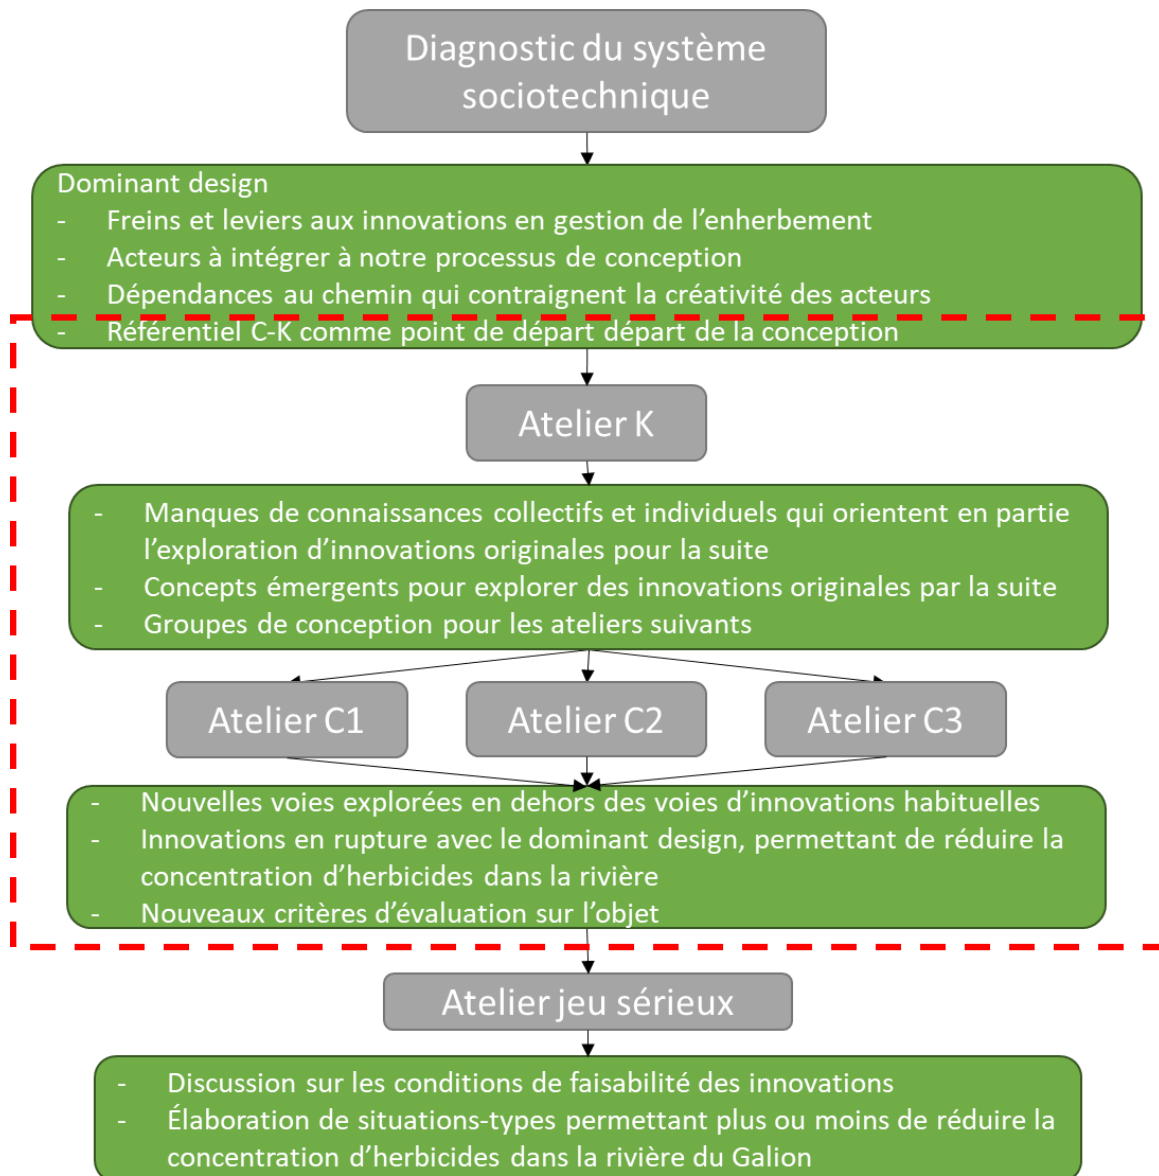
Diagnostic du système sociotechnique

Dominant design
- Freins et leviers aux innovations en gestion de l'enherbement
- Acteurs à intégrer à notre processus de conception
- Dépendances au chemin qui contraignent la créativité des acteurs
- Référentiel C-K comme point de départ départ de la conception

Atelier K

- Manques de connaissances collectifs et individuels qui orientent en partie l'exploration d'innovations originales pour la suite
- Concepts émergents pour explorer des innovations originales par la suite
- Groupes de conception pour les ateliers suivants

Atelier C1

Atelier C2

Atelier C3

- Nouvelles voies explorées en dehors des voies d'innovations habituelles
- Innovations en rupture avec le dominant design, permettant de réduire la concentration d'herbicides dans la rivière
- Nouveaux critères d'évaluation sur l'objet

Atelier jeu sérieux

- Discussion sur les conditions de faisabilité des innovations
- Élaboration de situations-types permettant plus ou moins de réduire la concentration d'herbicides dans la rivière du Galion